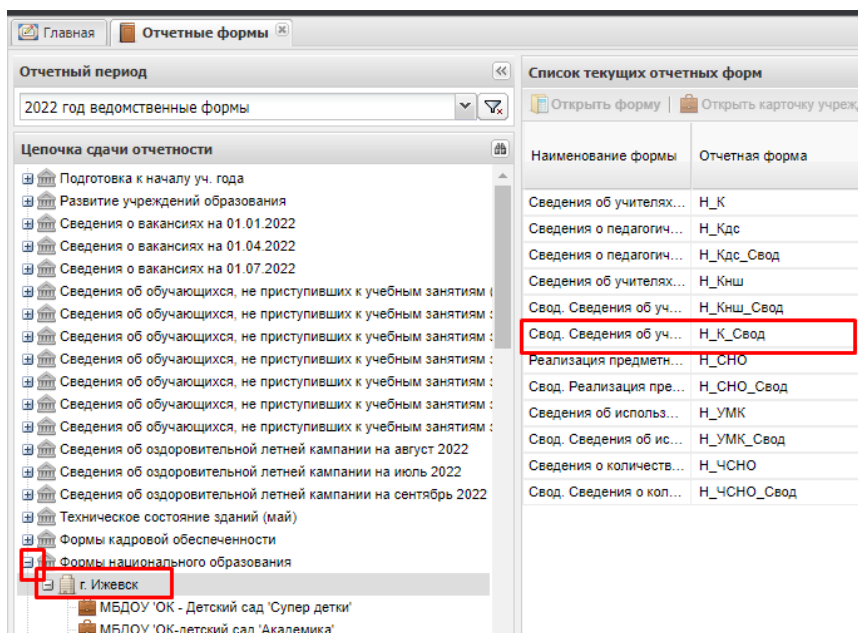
Главная | Отчетные формы

Отчетный период
2022 год ведомственные формы

Цепочка сдачи отчетности
Подготовка к началу уч. года
Развитие учреждений образования
Сведения о вакансиях на 01.01.2022
Сведения о вакансиях на 01.04.2022
Сведения о вакансиях на 01.07.2022
Сведения об обучающихся, не приступивших к учебным занятиям
Сведения об обучающихся, не приступивших к учебным занятиям
Сведения об обучающихся, не приступивших к учебным занятиям
Сведения об обучающихся, не приступивших к учебным занятиям
Сведения об обучающихся, не приступивших к учебным занятиям
Сведения об обучающихся, не приступивших к учебным занятиям
Сведения об обучающихся, не приступивших к учебным занятиям
Сведения об оздоровительной летней кампании на август 2022
Сведения об оздоровительной летней кампании на июль 2022
Сведения об оздоровительной летней кампании на сентябрь 2022
Техническое состояние зданий (май)
Формы кадровой обеспеченности
Формы национального образования
г. Ижевск
МБДОУ 'ОК - Детский сад 'Супер детки'
МБДОУ 'ОК-детский сад 'Академика'

Список текущих отчетных форм
Открыть форму | Открыть карточку учреж

| Наименование формы | Отчетная форма |
|---|---|
| Сведения об учителях... | Н_К |
| Сведения о педагогич... | Н_Кдс |
| Сведения о педагогич... | Н_Кдс_Свод |
| Сведения об учителях... | Н_Кнш |
| Свод. Сведения об уч... | Н_Кнш_Свод |
| Свод. Сведения об уч... | Н_К_Свод |
| Реализация предметн... | Н_СНО |
| Свод. Реализация пре... | Н_СНО_Свод |
| Сведения об использ... | Н_УМК |
| Свод. Сведения об ис... | Н_УМК_Свод |
| Сведения о количеств... | Н_ЧСНО |
| Свод. Сведения о кол... | Н_ЧСНО_Свод |